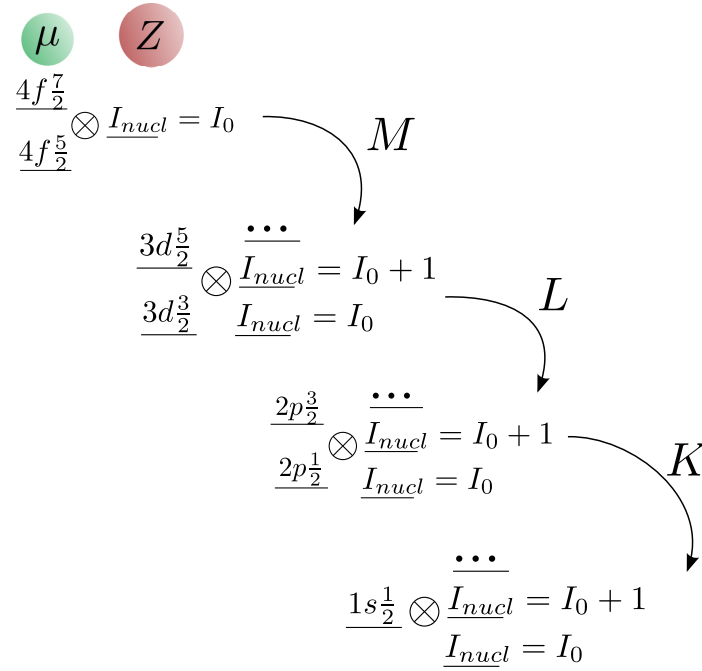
$\mu$ $Z$

$4f\frac{7}{2}$
$4f\frac{5}{2}$ $\otimes$ $I_{nucl} = I_0$

$M$

$3d\frac{5}{2}$ $\otimes$ $\cdots$
$I_{nucl} = I_0 + 1$
$3d\frac{3}{2}$ $I_{nucl} = I_0$

$L$

$2p\frac{3}{2}$ $\otimes$ $\cdots$
$I_{nucl} = I_0 + 1$
$2p\frac{1}{2}$ $I_{nucl} = I_0$

$K$

$1s\frac{1}{2}$ $\otimes$ $\cdots$
$I_{nucl} = I_0 + 1$
$I_{nucl} = I_0$